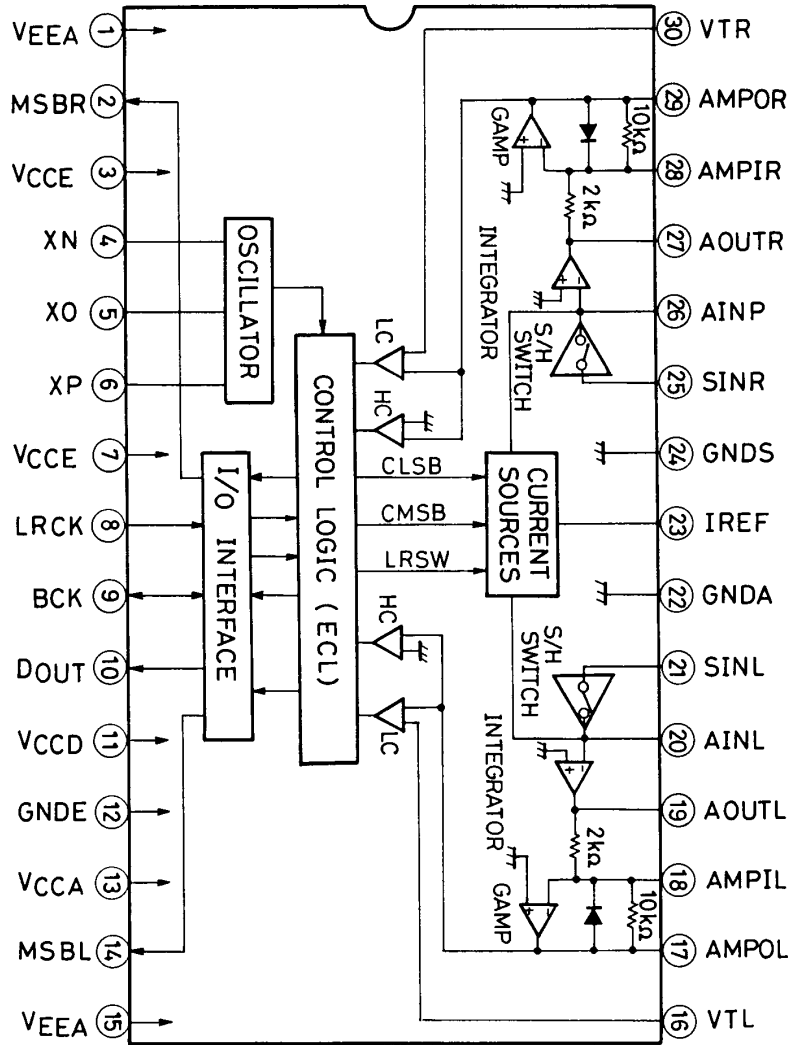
VEEA 1
MSBR 2
VCCE 3
XN 4
XO 5
XP 6
VCCE 7
LRCK 8
BCK 9
DOUT 10
VCCD 11
GNDE 12
VCCA 13
MSBL 14
VEEA 15

30 VTR
29 AMPOR
28 AMPIR
27 AOUTR
26 AINP
25 SINR
24 GNDS
23 IREF
22 GNDA
21 SINL
20 AINL
19 AOUTL
18 AMPIL
17 AMPOL
16 VTL

OSCILLATOR
CONTROL LOGIC (ECL)
I/O INTERFACE
CURRENT SOURCES
CLSB
CMSB
LRSW
LC
HC
HC
LC
GAMP
$10k\Omega$
$2k\Omega$
INTEGRATOR
S/H SWITCH
S/H SWITCH
INTEGRATOR
$2k\Omega$
GAMP
$10k\Omega$